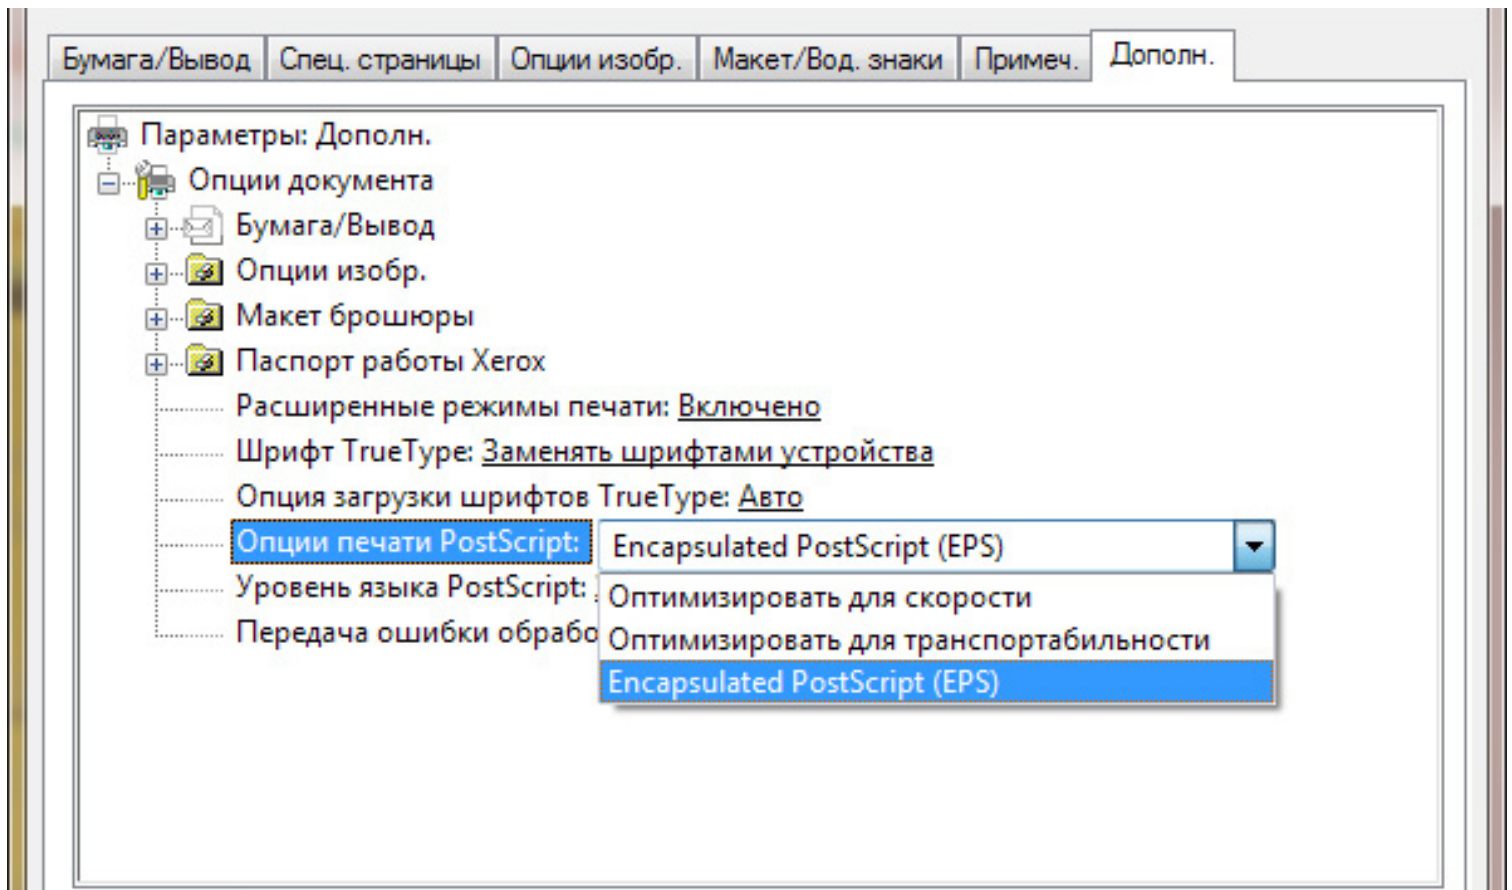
Бумага/Вывод | Спец. страницы | Опции изобр. | Макет/Вод. знаки | Примеч. | Дополн.

Параметры: Дополн.
Опции документа
Бумага/Вывод
Опции изобр.
Макет брошюры
Паспорт работы Xerox
Расширенные режимы печати: Включено
Шрифт TrueType: Заменять шрифтами устройства
Опция загрузки шрифтов TrueType: Авто
Опции печати PostScript: Encapsulated PostScript (EPS)
Уровень языка PostScript: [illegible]
Передача ошибки обрабо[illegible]

Оптимизировать для скорости
Оптимизировать для транспортабильности
Encapsulated PostScript (EPS)